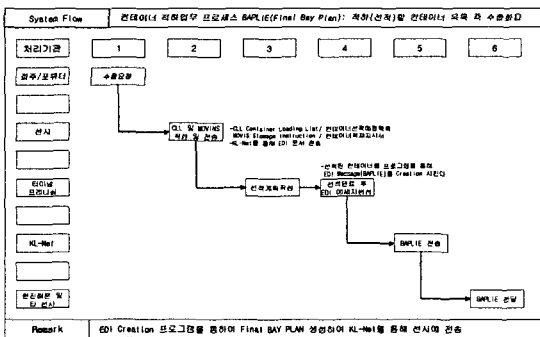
System Flow | 컨테이너 적하업무 프로세스 BAPLIE(Final Bay Plan): 적하(선적)할 컨테이너 육속 후 수출화

처리기관

1

2

3

4

5

6

화주/포워더

수출요청

선사

CLL 및 MOVINS 작성 및 전송

-CLL Container Loading List/ 컨테이너선적예정목록
MOVINS Stowage instruction / 컨테이너적재지시서
-KL-Net을 통해 EDI 문서 전송

터미널 프로그래머

선적계획작성

-선적한 컨테이너를 프로그램을 통해 EDI Message(BAPLIE)를 Creation 시킨다

선적완료 후 EDI 메세지변환

KL-Net

BAPLIE 전송

한진해운 및 타 선사

BAPLIE 전달

Remark | EDI Creation 프로그램을 통하여 Final BAY PLAN 생성하여 KL-Net을 통해 선사에 전송